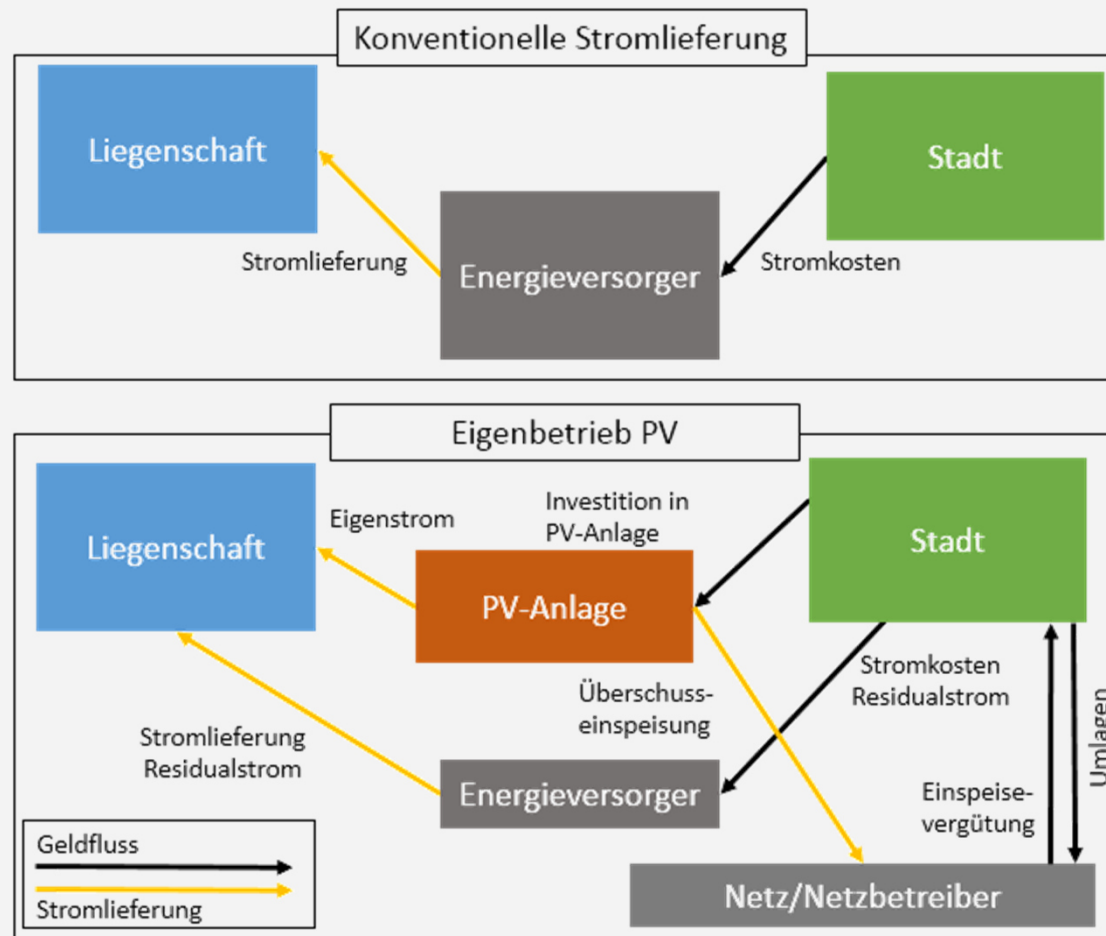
Konventionelle Stromlieferung

Liegenschaft

Stadt

Stromlieferung

Energieversorger

Stromkosten

Eigenbetrieb PV

Liegenschaft

Eigenstrom

Investition in PV-Anlage

Stadt

PV-Anlage

Stromkosten Residualstrom

Überschusseinspeisung

Umlagen

Stromlieferung Residualstrom

Energieversorger

Einspeisevergütung

Geldfluss

Stromlieferung

Netz/Netzbetreiber